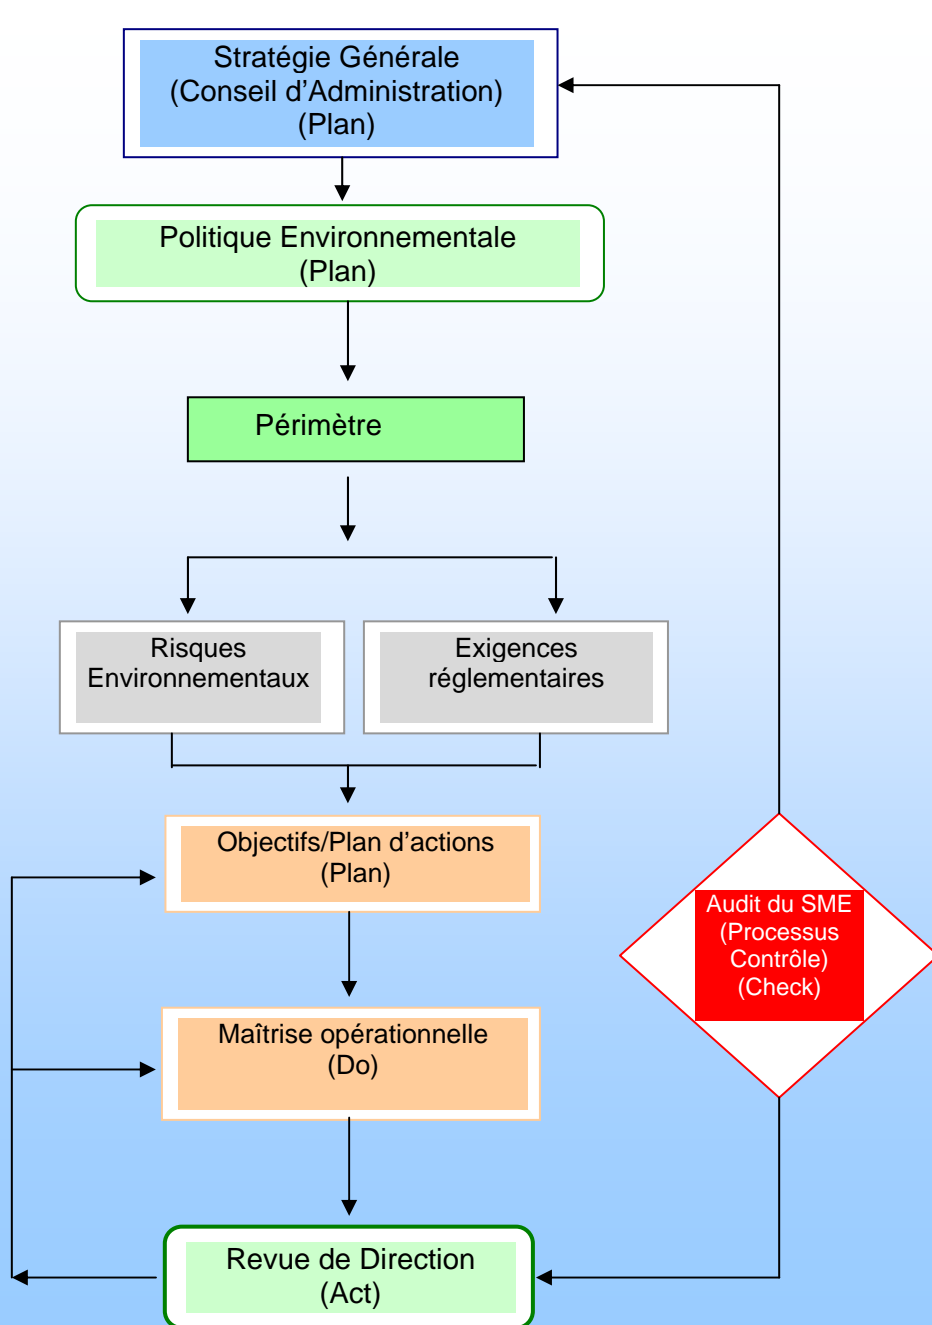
Stratégie Générale
(Conseil d'Administration)
(Plan)

Politique Environnementale
(Plan)

Périmètre

Risques Environnementaux

Exigences réglementaires

Objectifs/Plan d'actions
(Plan)

Maîtrise opérationnelle
(Do)

Revue de Direction
(Act)

Audit du SME
(Processus Contrôle)
(Check)